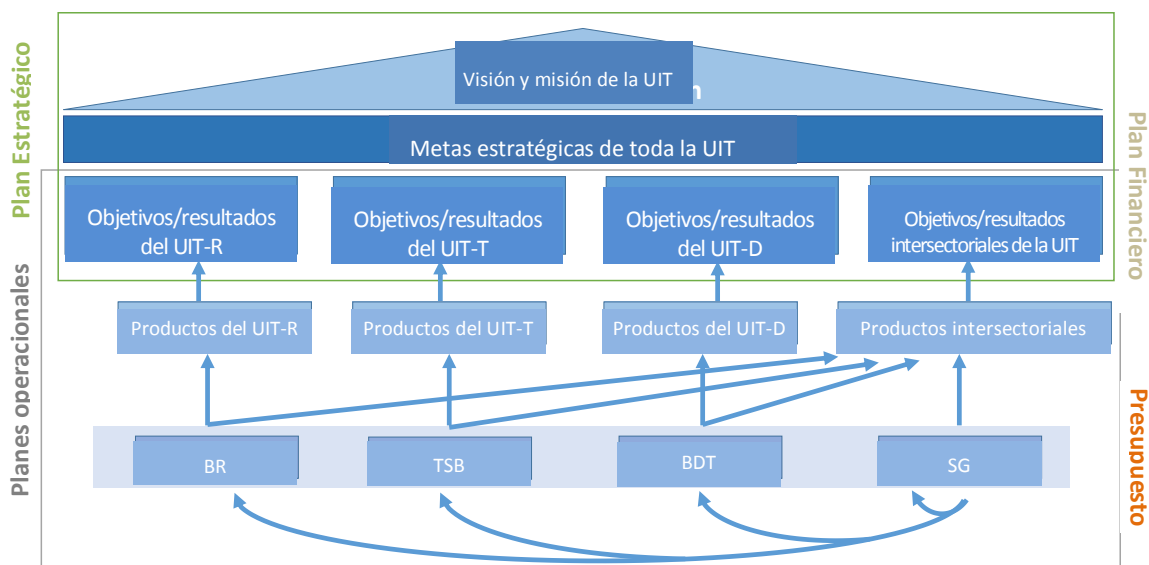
Plan Estratégico

Visión y misión de la UIT

Metas estratégicas de toda la UIT

Plan Financiero

Objetivos/resultados del UIT-R

Objetivos/resultados del UIT-T

Objetivos/resultados del UIT-D

Objetivos/resultados intersectoriales de la UIT

Planes operacionales

Productos del UIT-R

Productos del UIT-T

Productos del UIT-D

Productos intersectoriales

Presupuesto

BR

TSB

BDT

SG